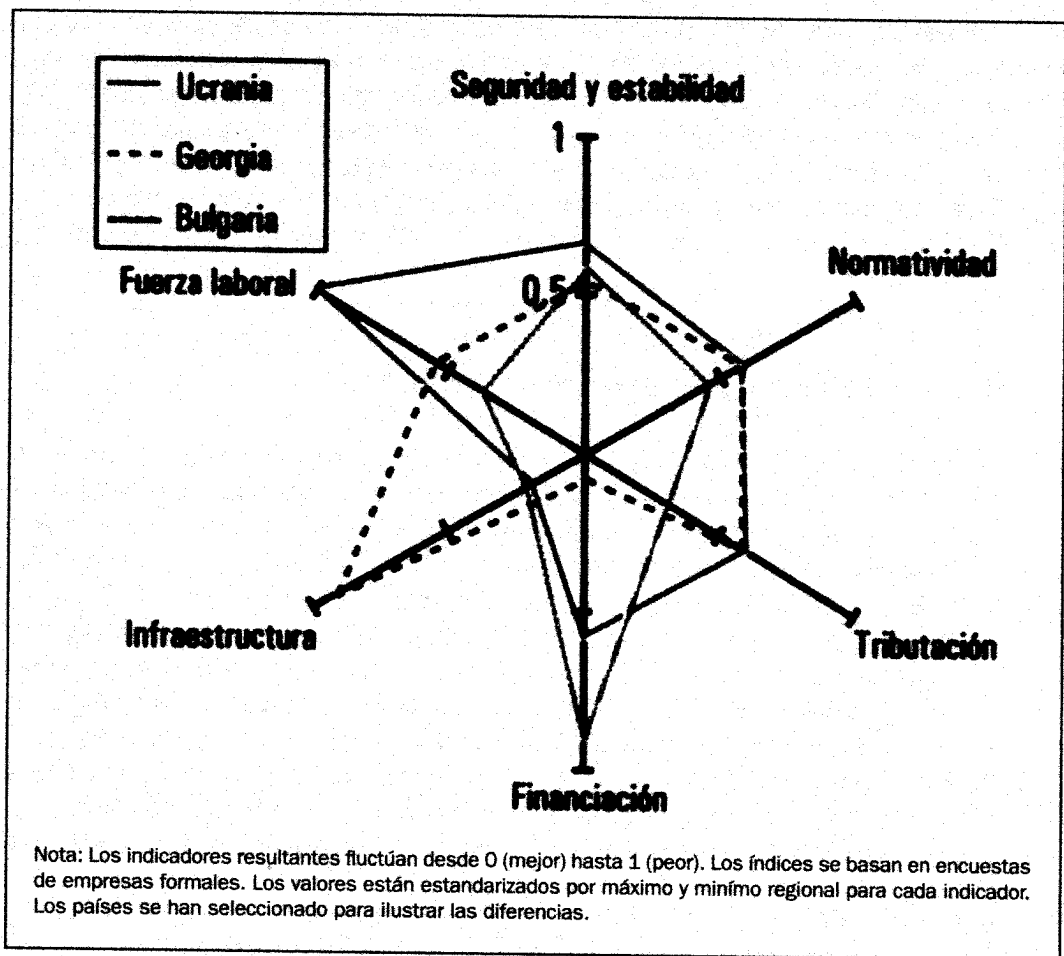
Ucrania
Georgia
Bulgaria

Seguridad y estabilidad
1
0,5
Normatividad
Fuerza laboral
Infraestructura
Tributación
Financiación

Nota: Los indicadores resultantes fluctúan desde 0 (mejor) hasta 1 (peor). Los índices se basan en encuestas de empresas formales. Los valores están estandarizados por máximo y minímo regional para cada indicador. Los países se han seleccionado para ilustrar las diferencias.